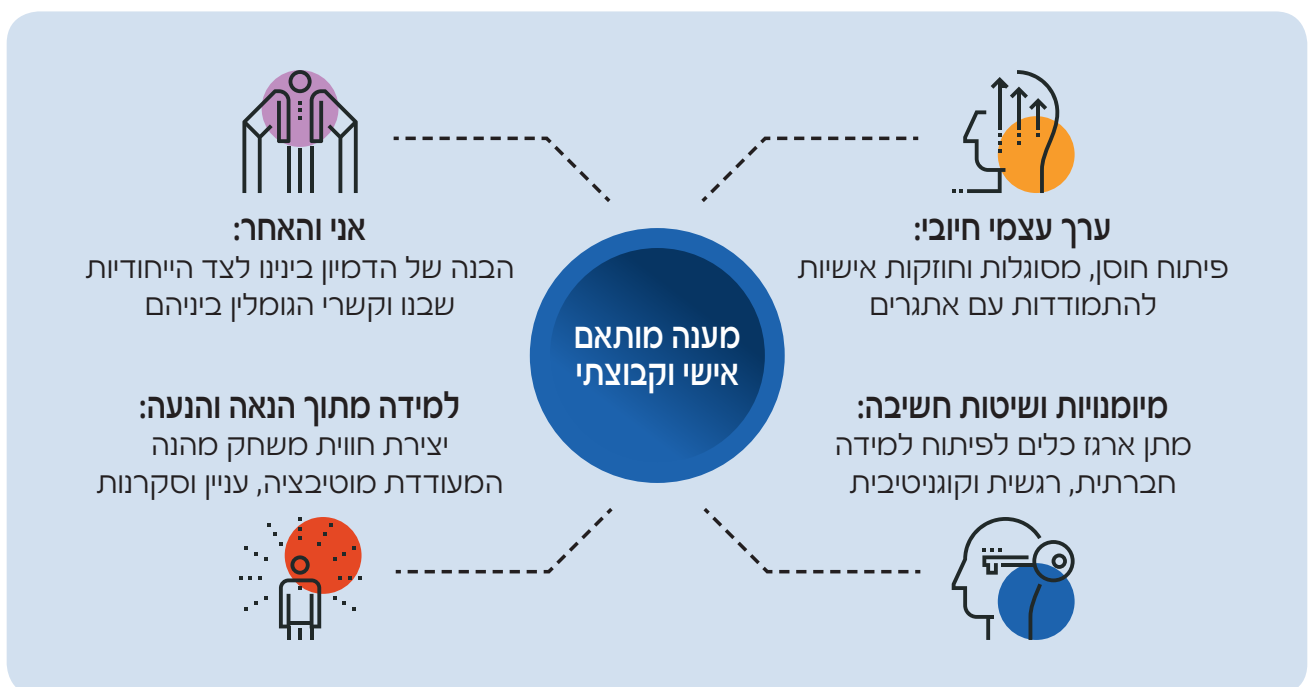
מענה מותאם
אישי וקבוצתי

ערך עצמי חיובי:
פיתוח חוסן, מסוגלות וחוזקות אישיות להתמודדות עם אתגרים

אני והאחר:
הבנה של הדמיון בינינו לצד הייחודיות שבנו וקשרי הגומלין ביניהם

מיומנויות ושיטות חשיבה:
מתן ארגז כלים לפיתוח למידה חברתית, רגשית וקוגניטיבית

למידה מתוך הנאה והנעה:
יצירת חווית משחק מהנה המעודדת מוטיבציה, עניין וסקרנות